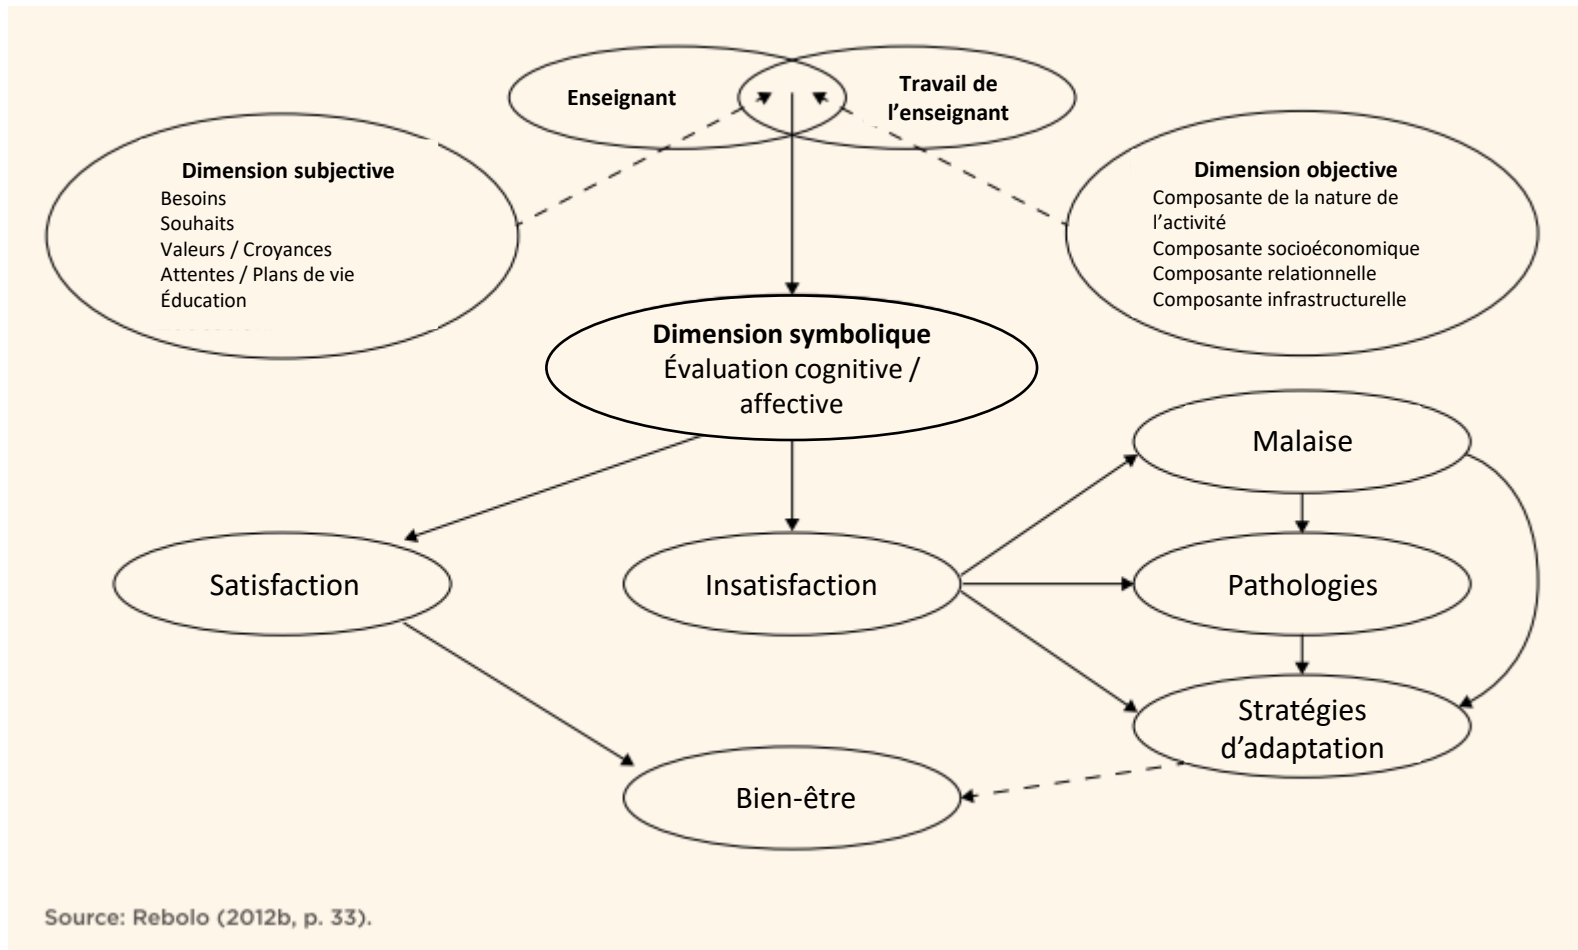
Enseignant

Travail de l'enseignant

Dimension subjective
Besoins
Souhaits
Valeurs / Croyances
Attentes / Plans de vie
Éducation

Dimension objective
Composante de la nature de l'activité
Composante socioéconomique
Composante relationnelle
Composante infrastructurelle

Dimension symbolique
Évaluation cognitive / affective

Malaise

Satisfaction

Insatisfaction

Pathologies

Stratégies d'adaptation

Bien-être

Source: Rebolo (2012b, p. 33).